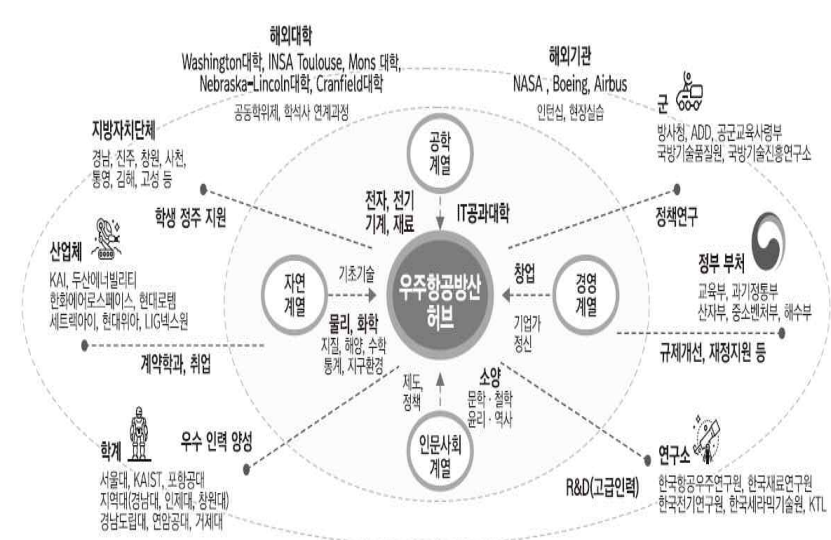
해외대학
Washington대학, INSA Toulouse, Mons 대학, Nebraska-Lincoln대학, Cranfield대학
공동학위제, 학석사 연계과정

해외기관
NASA, Boeing, Airbus
인턴십, 현장실습

지방자치단체
경남, 진주, 창원, 사천, 통영, 김해, 고성 등

군
방사청, ADD, 공군교육사령부
국방기술품질원, 국방기술진흥연구소

공학 계열

전자, 전기 기계, 재료

IT공과대학

학생 정주 지원

정책연구

산업체
KAI, 두산에너빌리티
한화에어로스페이스, 현대로템
세트렉아이, 현대위아, LIG넥스원

자연 계열

기초기술

우주항공방산 허브

창업

경영 계열

정부 부처
교육부, 과기정통부
산자부, 중소벤처부, 해수부

물리, 화학
지질, 해양, 수학
통계, 지구환경

기업가 정신

계약학과, 취업

규제개선, 재정지원 등

제도, 정책

소양
문학 · 철학
윤리 · 역사

인문사회 계열

학계
서울대, KAIST, 포항공대
지역대(경남대, 인제대, 창원대)
경남도립대, 연암공대, 거제대

우수 인력 양성

R&D(고급인력)

연구소
한국항공우주연구원, 한국재료연구원
한국전기연구원, 한국세라믹기술원, KTL